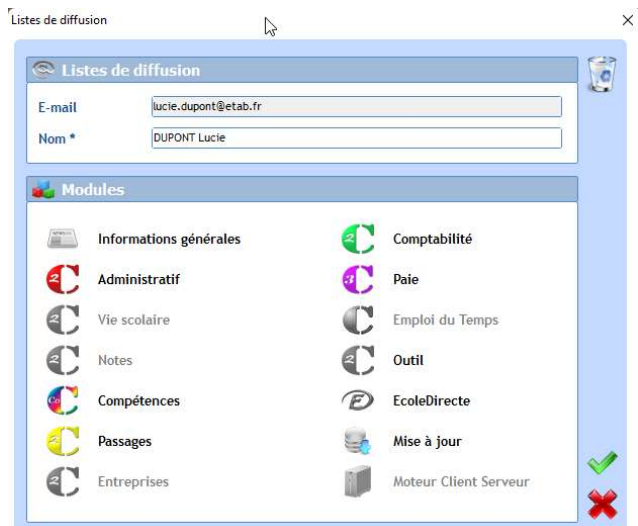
Listes de diffusion

×

Listes de diffusion

E-mail lucie.dupont@etab.fr

Nom * DUPONT Lucie

Modules

Informations générales

Comptabilité

Administratif

Paie

Vie scolaire

Emploi du Temps

Notes

Outil

Compétences

EcoleDirecte

Passages

Mise à jour

Entreprises

Moteur Client Serveur